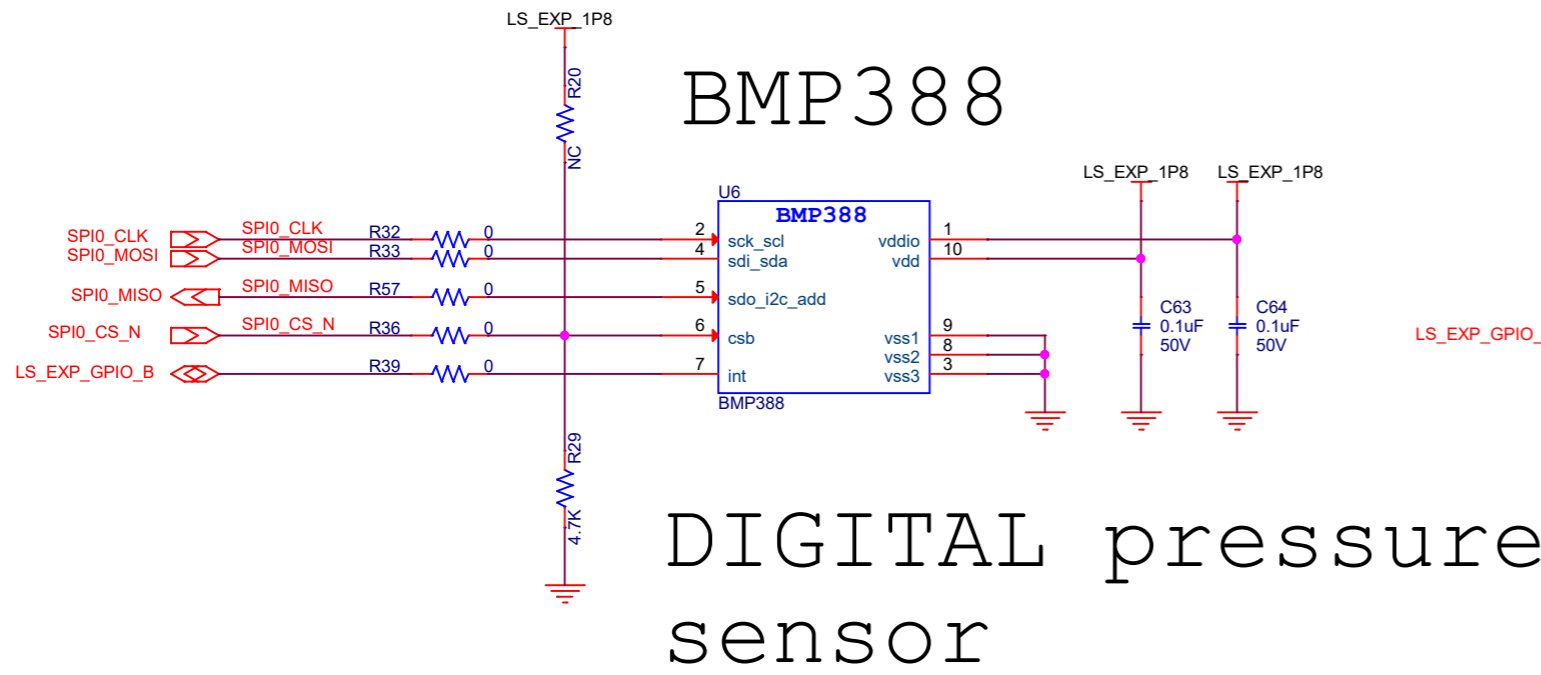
LS_EXP_1P8

R20

NC

BMP388

LS_EXP_1P8 LS_EXP_1P8

U6

BMP388

SPI0_CLK SPI0_CLK R32 0 2 sck_scl vddio 1
SPI0_MOSI SPI0_MOSI R33 0 4 sdi_sda vdd 10

SPI0_MISO SPI0_MISO R57 0 5 sdo_i2c_add

C63 0.1uF 50V

C64 0.1uF 50V

LS_EXP_GPIO_

SPI0_CS_N SPI0_CS_N R36 0 6 csb vss1 9
vss2 8
LS_EXP_GPIO_B R39 0 7 int vss3 3

BMP388

R29

4.7K

DIGITAL pressure sensor